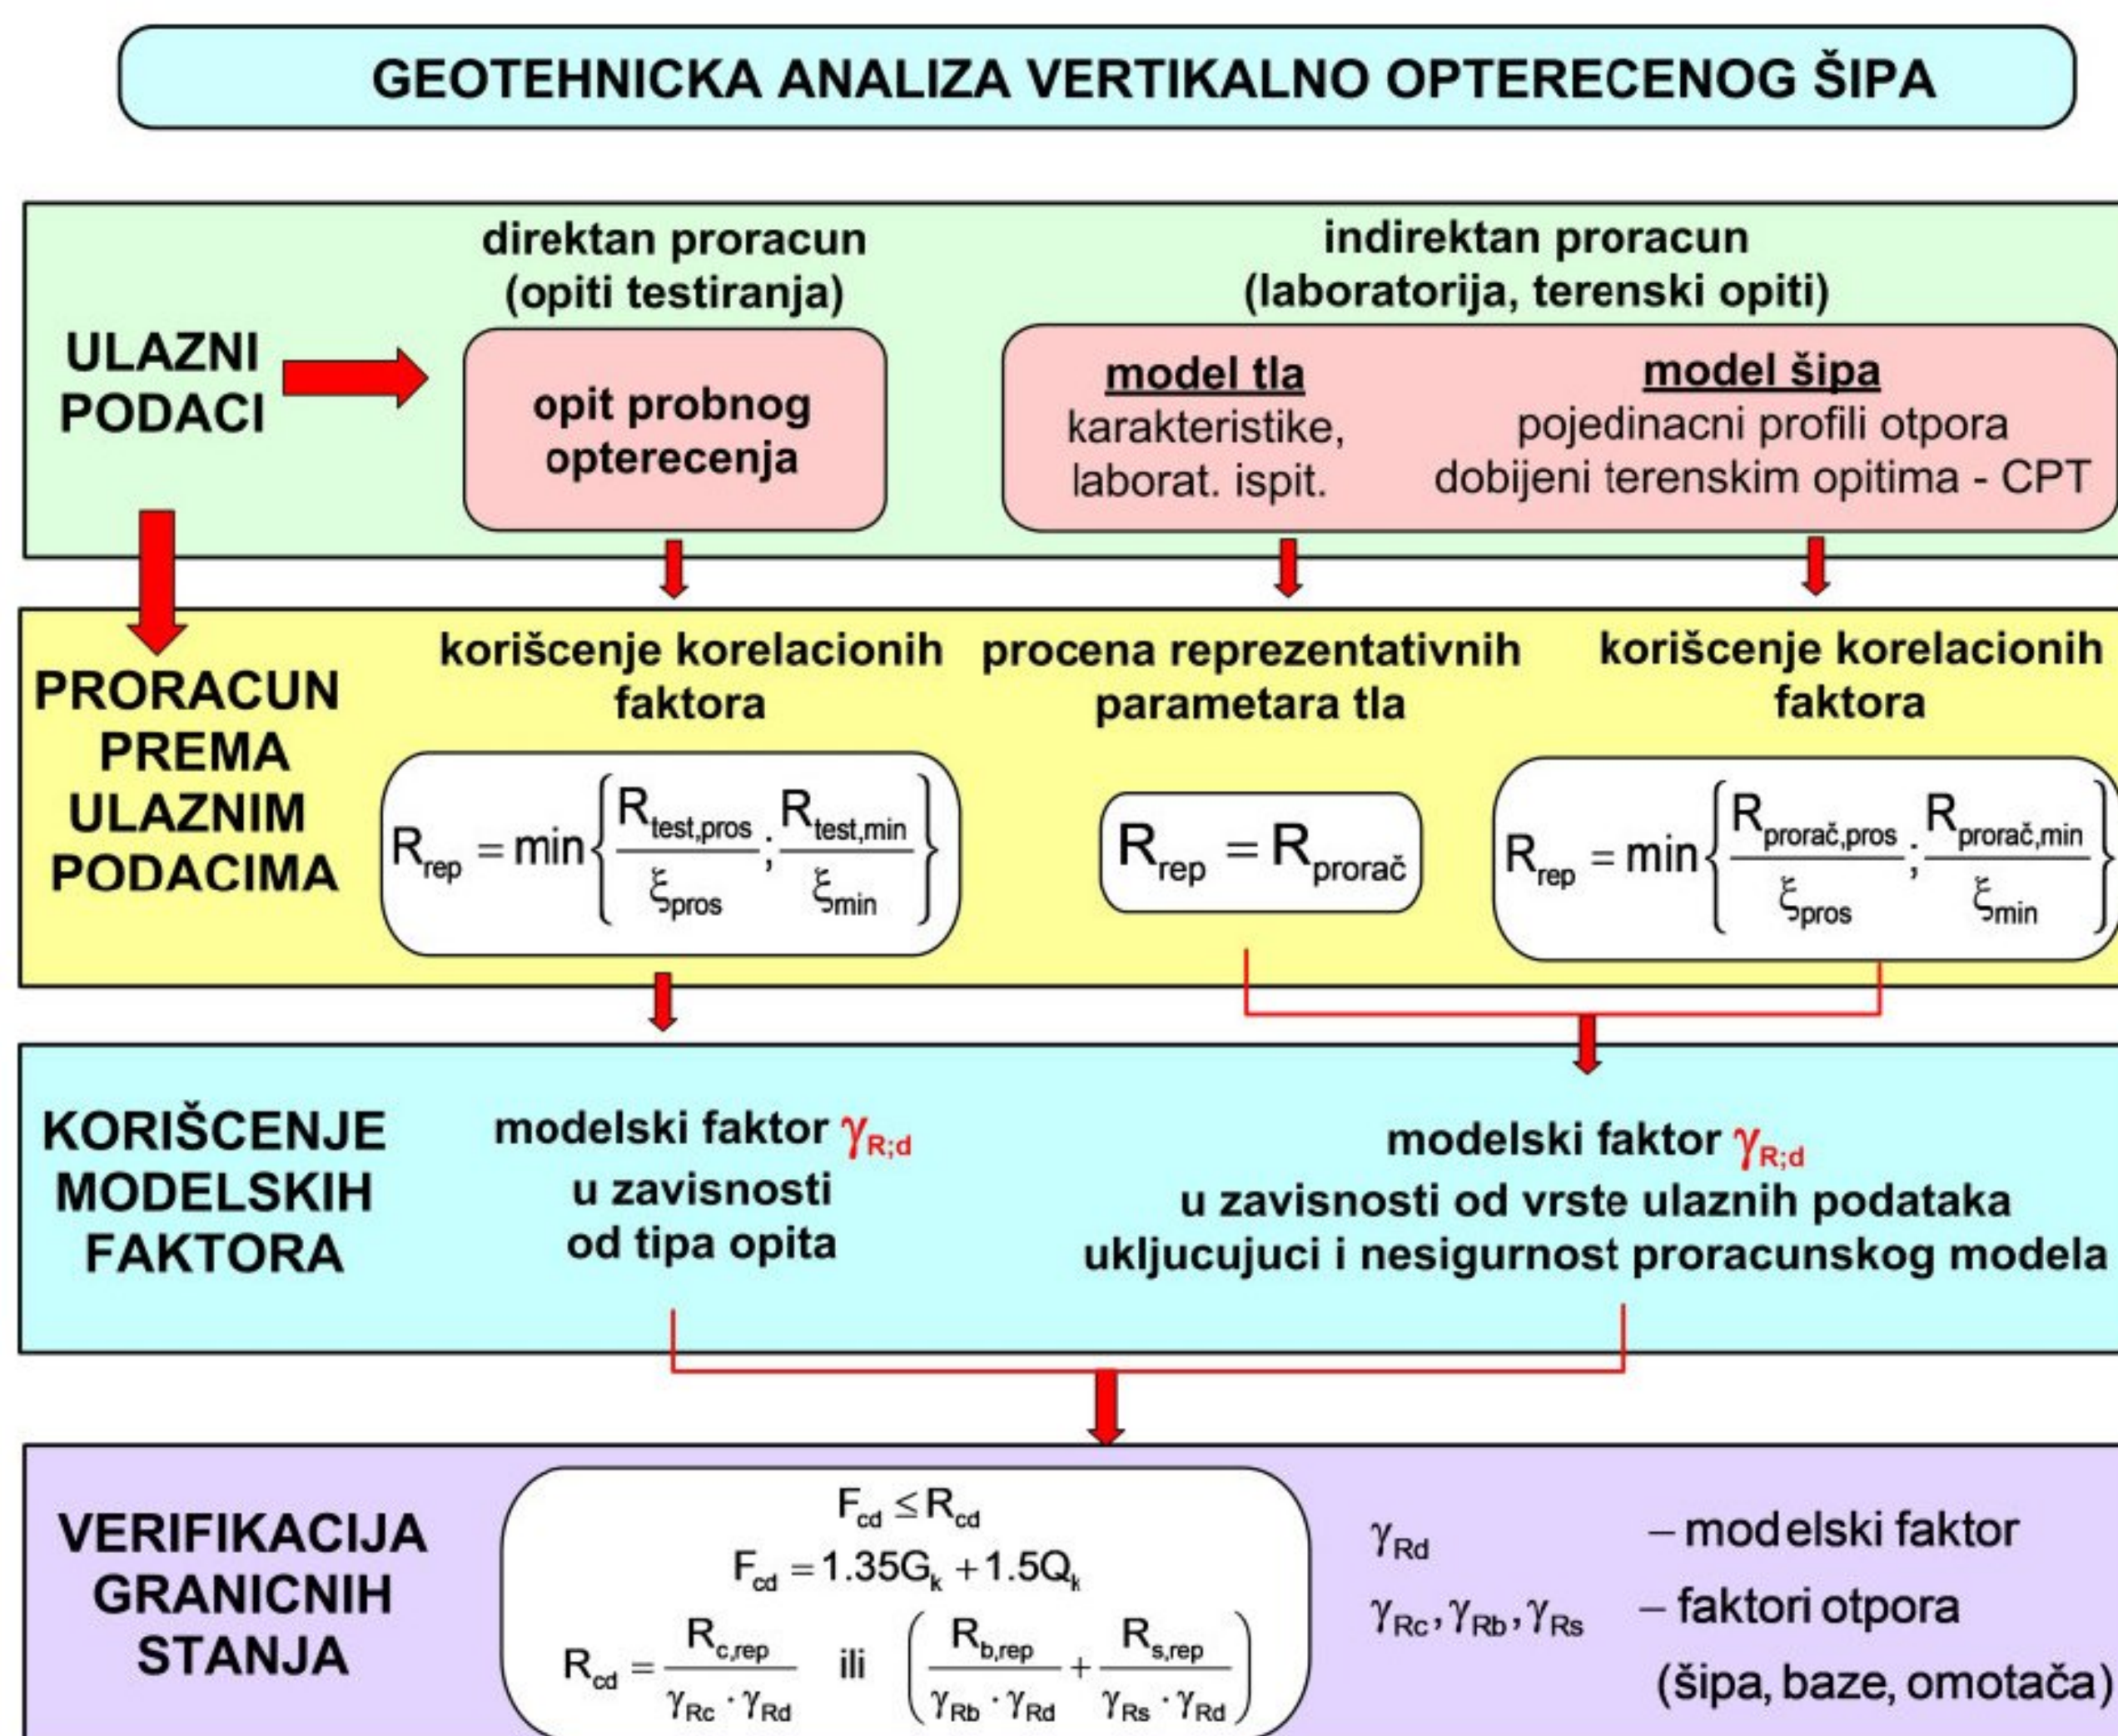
GEOTEHNICKA ANALIZA VERTIKALNO OPTERECENOG ŠIPA

ULAZNI PODACI

direktan proracun (opiti testiranja)

opit probnog opterecenja

indirektan proracun (laboratorija, terenski opiti)

model tla
karakteristike, laborat. ispit.

model šipa
pojedinacni profili otpora dobijeni terenskim opitima - CPT

PRORACUN PREMA ULAZNIM PODACIMA

korišcenje korelacionih faktora

$R_{rep} = \min\left\{\frac{R_{test,pros}}{\xi_{pros}}; \frac{R_{test,min}}{\xi_{min}}\right\}$

procena reprezentativnih parametara tla

$R_{rep} = R_{prorač}$

korišcenje korelacionih faktora

$R_{rep} = \min\left\{\frac{R_{prorač,pros}}{\xi_{pros}}; \frac{R_{prorač,min}}{\xi_{min}}\right\}$

KORIŠCENJE MODELSKIH FAKTORA

modelski faktor $\gamma_{R;d}$ u zavisnosti od tipa opita

modelski faktor $\gamma_{R;d}$ u zavisnosti od vrste ulaznih podataka ukljucujuci i nesigurnost proracunskog modela

VERIFIKACIJA GRANICNIH STANJA

$F_{cd} \leq R_{cd}$
$F_{cd} = 1.35G_k + 1.5Q_k$
$R_{cd} = \frac{R_{c,rep}}{\gamma_{Rc} \cdot \gamma_{Rd}}$ ili $\left(\frac{R_{b,rep}}{\gamma_{Rb} \cdot \gamma_{Rd}} + \frac{R_{s,rep}}{\gamma_{Rs} \cdot \gamma_{Rd}}\right)$

$\gamma_{Rd}$ – modelski faktor
$\gamma_{Rc}, \gamma_{Rb}, \gamma_{Rs}$ – faktori otpora (šipa, baze, omotača)